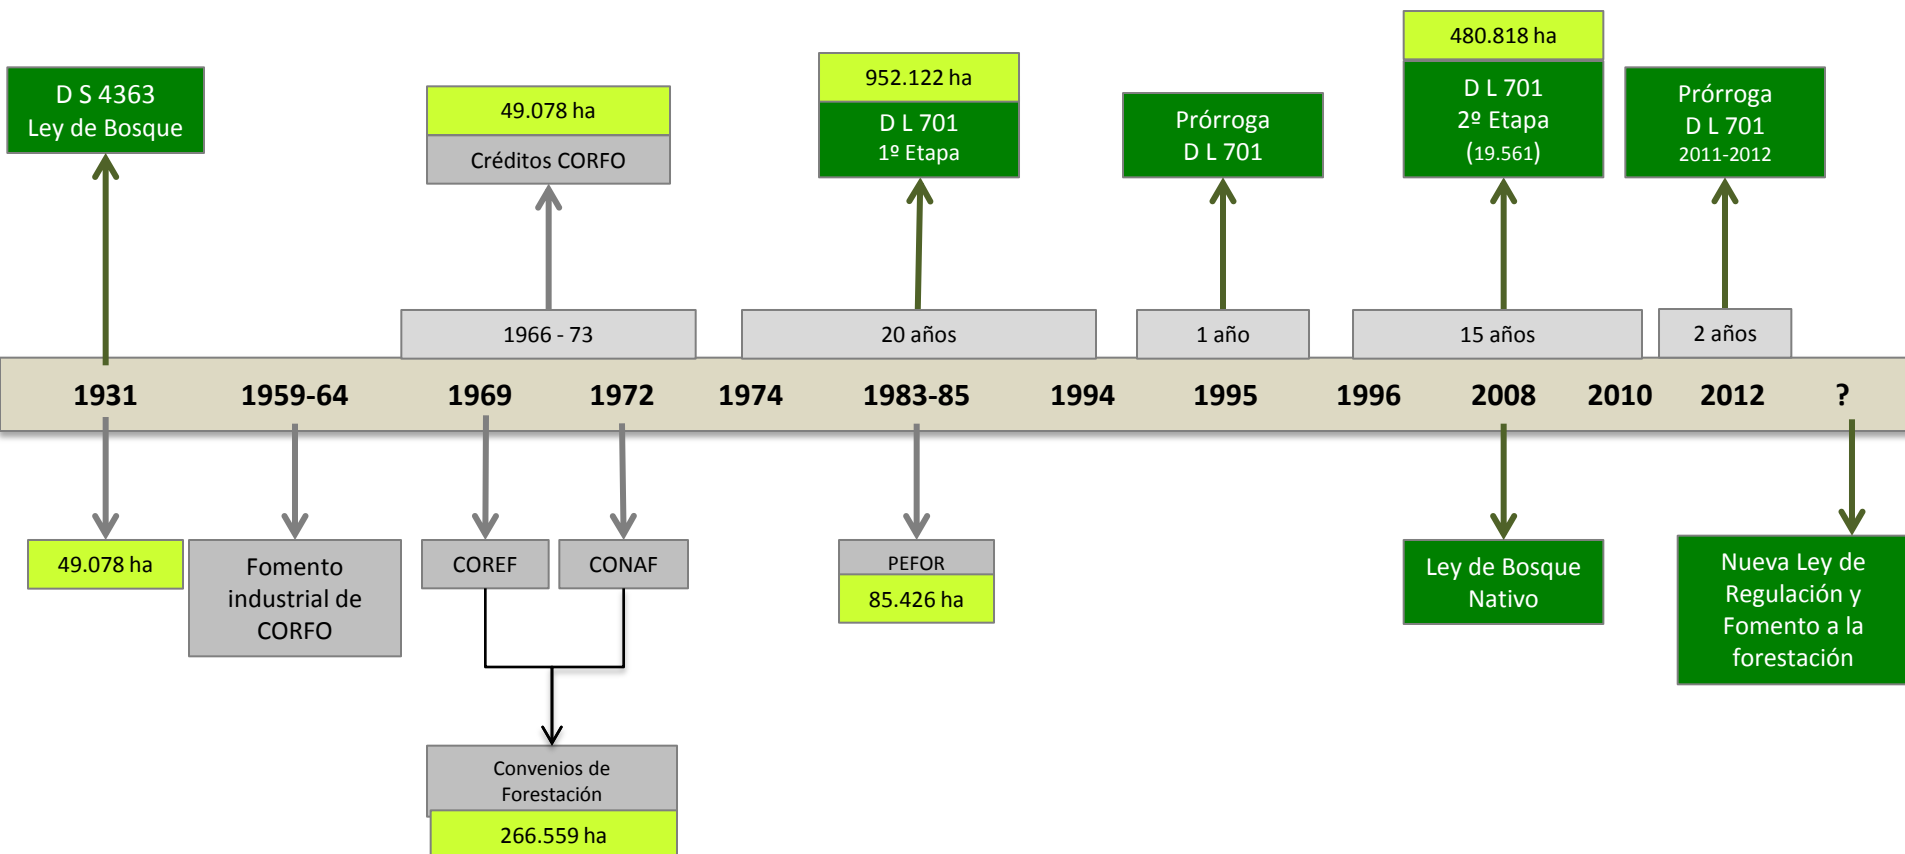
D S 4363
Ley de Bosque

49.078 ha
Créditos CORFO

952.122 ha
D L 701
1º Etapa

Prórroga
D L 701

480.818 ha
D L 701
2º Etapa
(19.561)

Prórroga
D L 701
2011-2012

1966 - 73

20 años

1 año

15 años

2 años

1931 1959-64 1969 1972 1974 1983-85 1994 1995 1996 2008 2010 2012 ?

49.078 ha

Fomento industrial de CORFO

COREF

CONAF

PEFOR
85.426 ha

Ley de Bosque Nativo

Nueva Ley de Regulación y Fomento a la forestación

Convenios de Forestación
266.559 ha